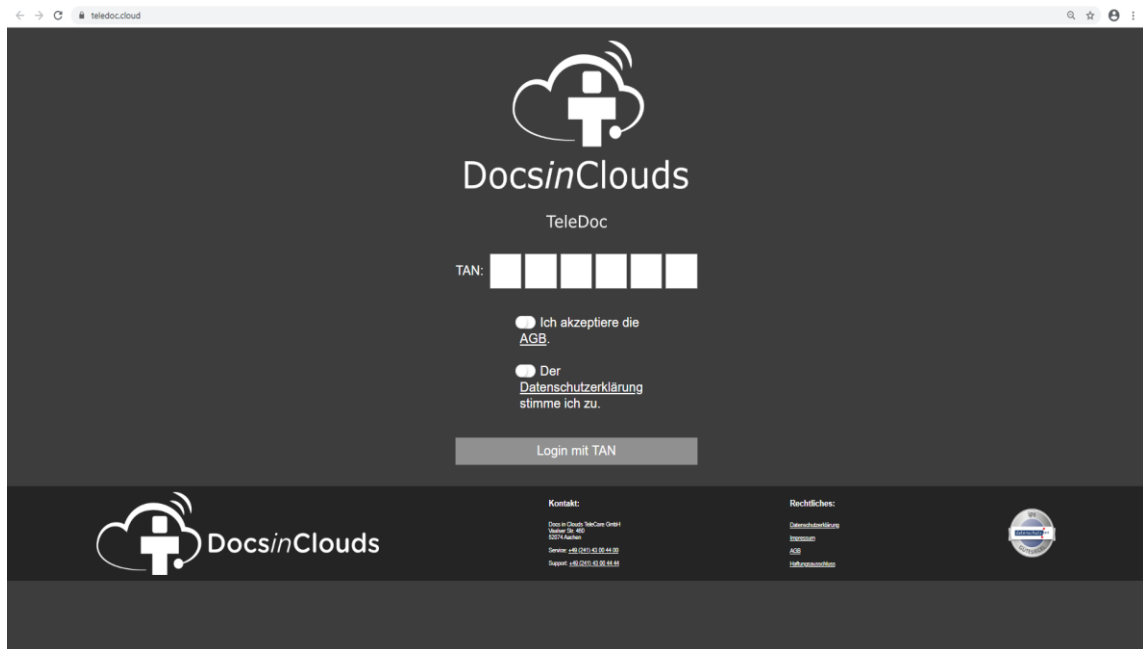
teledoc.cloud

DocsinClouds

TeleDoc

TAN:

Ich akzeptiere die AGB.

Der Datenschutzerklärung stimme ich zu.

Login mit TAN

DocsinClouds

Kontakt:

Docs in Clouds TeleCare GmbH
Vaalser Str. 460
52074 Aachen

Service: +49 (241) 43 00 44 00

Support: +49 (241) 43 00 44 44

Rechtliches:

Datenschutzerklärung

Impressum

AGB

Haftungsausschluss